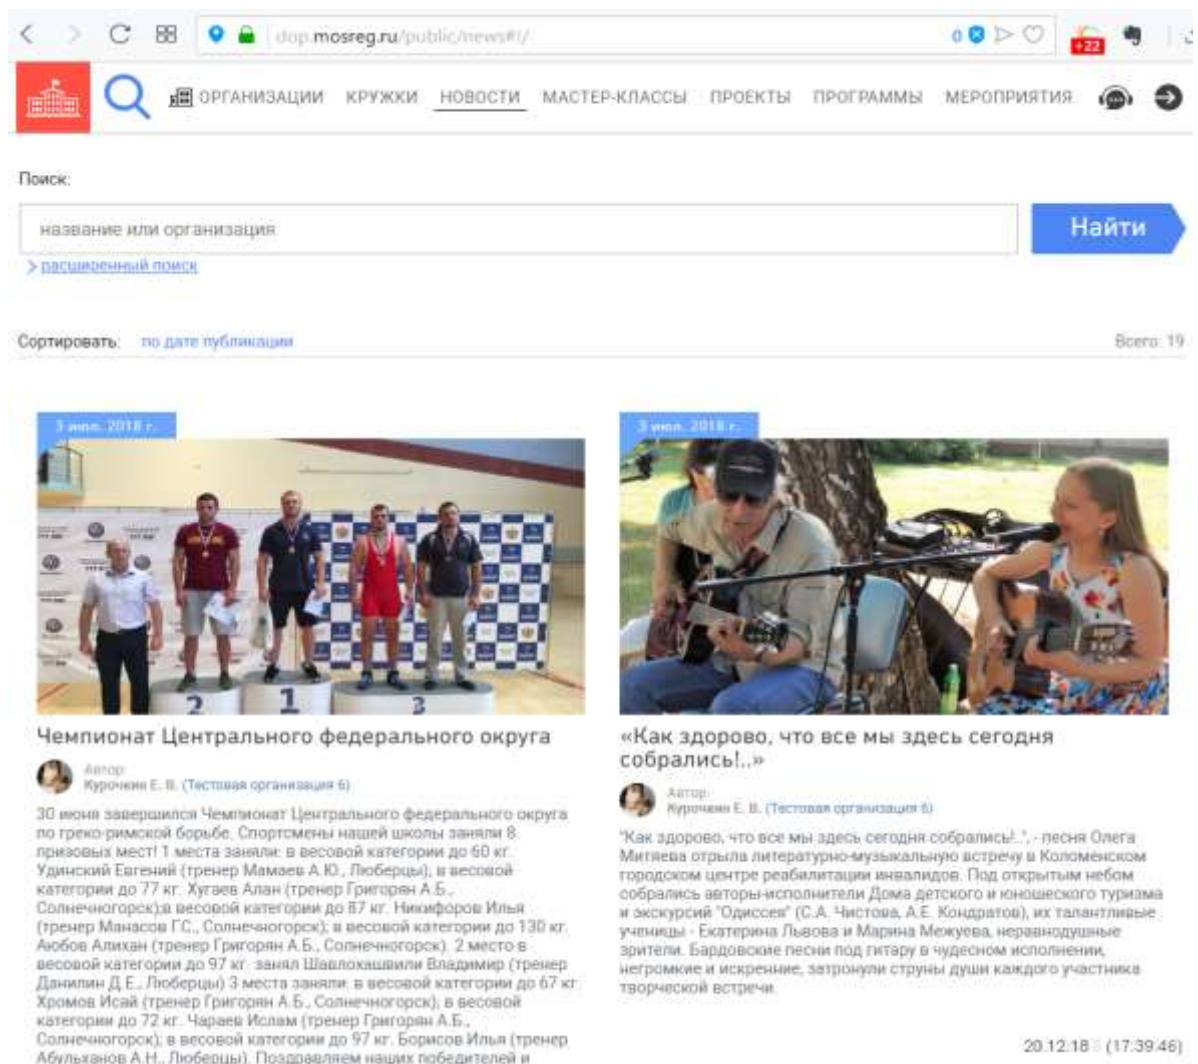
dop.mosreg.ru/public/news#!/

+22

ОРГАНИЗАЦИИ КРУЖКИ НОВОСТИ МАСТЕР-КЛАССЫ ПРОЕКТЫ ПРОГРАММЫ МЕРОПРИЯТИЯ

Поиск:

название или организация

Найти

> расширенный поиск

Сортировать: по дате публикации

Всего: 19

3 июл. 2018 г.

2 1 3

Чемпионат Центрального федерального округа

Автор:
Курочкин Е. В. (Тестовая организация 6)

30 июня завершился Чемпионат Центрального федерального округа по греко-римской борьбе. Спортсмены нашей школы заняли 8 призовых мест! 1 места заняли: в весовой категории до 60 кг. Удинский Евгений (тренер Манасов А.Ю., Люберцы); в весовой категории до 77 кг. Хугаев Алан (тренер Григорян А.Б., Солнечногорск);в весовой категории до 87 кг. Никифоров Илья (тренер Манасов Г.С., Солнечногорск); в весовой категории до 130 кг. Аюбов Алихан (тренер Григорян А.Б., Солнечногорск). 2 место в весовой категории до 97 кг. занял Шавлохашвили Владимир (тренер Данилин Д.Е., Люберцы) 3 места заняли: в весовой категории до 67 кг. Хромов Исай (тренер Григорян А.Б., Солнечногорск); в весовой категории до 72 кг. Чараев Ислам (тренер Григорян А.Б., Солнечногорск); в весовой категории до 97 кг. Борисов Илья (тренер Абульханов А.Н., Люберцы). Поздравляем наших победителей и

3 июл. 2018 г.

«Как здорово, что все мы здесь сегодня собрались!..»

Автор:
Курочкин Е. В. (Тестовая организация 6)

"Как здорово, что все мы здесь сегодня собрались!..", - песня Олега Митяева открыла литературно-музыкальную встречу в Коломенском городском центре реабилитации инвалидов. Под открытым небом собрались авторы-исполнители Дома детского и юношеского туризма и экскурсий "Одиссея" (С.А. Чистова, А.Е. Кондратов), их талантливые ученицы - Екатерина Львова и Марина Межуева, неравнодушные зрители. Бардовские песни под гитару в чудесном исполнении, негромкие и искренние, затронули струны души каждого участника творческой встречи.

20.12.18 (17:39:46)